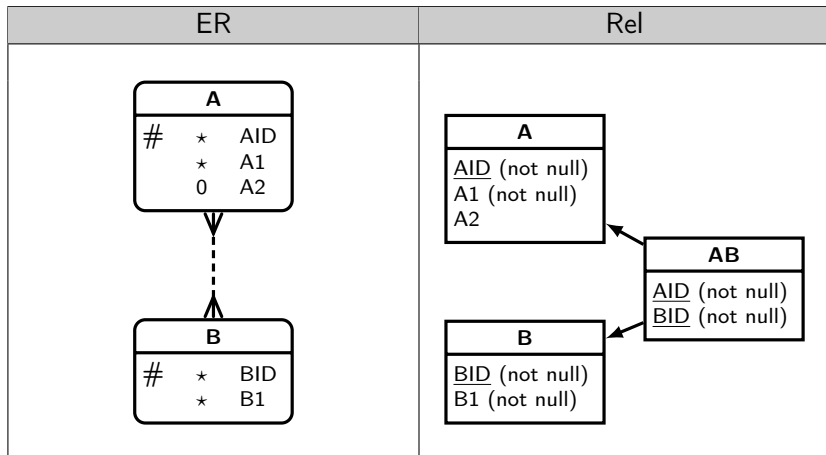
| ER | Rel |
|---|---|
| A<br># $\star$ AID<br>$\star$ A1<br>0 A2<br><br>B<br># $\star$ BID<br>$\star$ B1 | A<br>AID (not null)<br>A1 (not null)<br>A2<br><br>AB<br>AID (not null)<br>BID (not null)<br><br>B<br>BID (not null)<br>B1 (not null) |